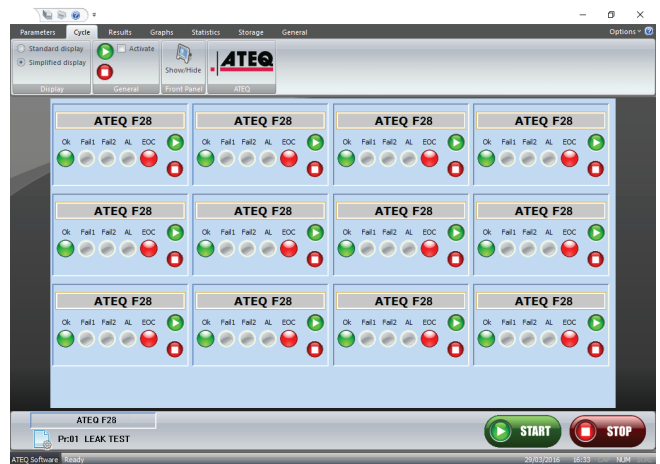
Parameters Cycle Results Graphs Statistics Storage General

Options

Standard display
Simplified display
Display

Activate
General

Show/Hide
Front Panel

ATEQ
ATEQ

ATEQ F28
Ok Fail1 Fail2 AL EOC

ATEQ F28
Ok Fail1 Fail2 AL EOC

ATEQ F28
Ok Fail1 Fail2 AL EOC

ATEQ F28
Ok Fail1 Fail2 AL EOC

ATEQ F28
Ok Fail1 Fail2 AL EOC

ATEQ F28
Ok Fail1 Fail2 AL EOC

ATEQ F28
Ok Fail1 Fail2 AL EOC

ATEQ F28
Ok Fail1 Fail2 AL EOC

ATEQ F28
Ok Fail1 Fail2 AL EOC

ATEQ F28
Ok Fail1 Fail2 AL EOC

ATEQ F28
Ok Fail1 Fail2 AL EOC

ATEQ F28
Ok Fail1 Fail2 AL EOC

ATEQ F28
Pr:01 LEAK TEST

START
STOP

ATEQ Software Ready 29/03/2016 16:33 NUM